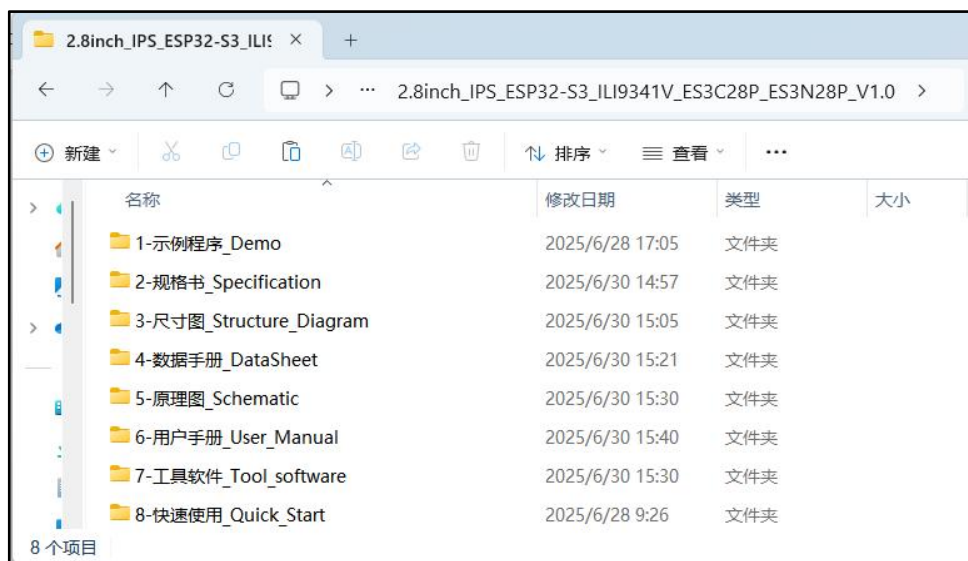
2.8inch_IPS_ESP32-S3_ILI9 ×   +

←  →  ↑  C  > ··· 2.8inch_IPS_ESP32-S3_ILI9341V_ES3C28P_ES3N28P_V1.0 >

⊕ 新建   排序   查看   ···

| 名称 | 修改日期 | 类型 | 大小 |
|---|---|---|---|
| 1-示例程序_Demo | 2025/6/28 17:05 | 文件夹 | |
| 2-规格书_Specification | 2025/6/30 14:57 | 文件夹 | |
| 3-尺寸图_Structure_Diagram | 2025/6/30 15:05 | 文件夹 | |
| 4-数据手册_DataSheet | 2025/6/30 15:21 | 文件夹 | |
| 5-原理图_Schematic | 2025/6/30 15:30 | 文件夹 | |
| 6-用户手册_User_Manual | 2025/6/30 15:40 | 文件夹 | |
| 7-工具软件_Tool_software | 2025/6/30 15:30 | 文件夹 | |
| 8-快速使用_Quick_Start | 2025/6/28 9:26 | 文件夹 | |

8 个项目